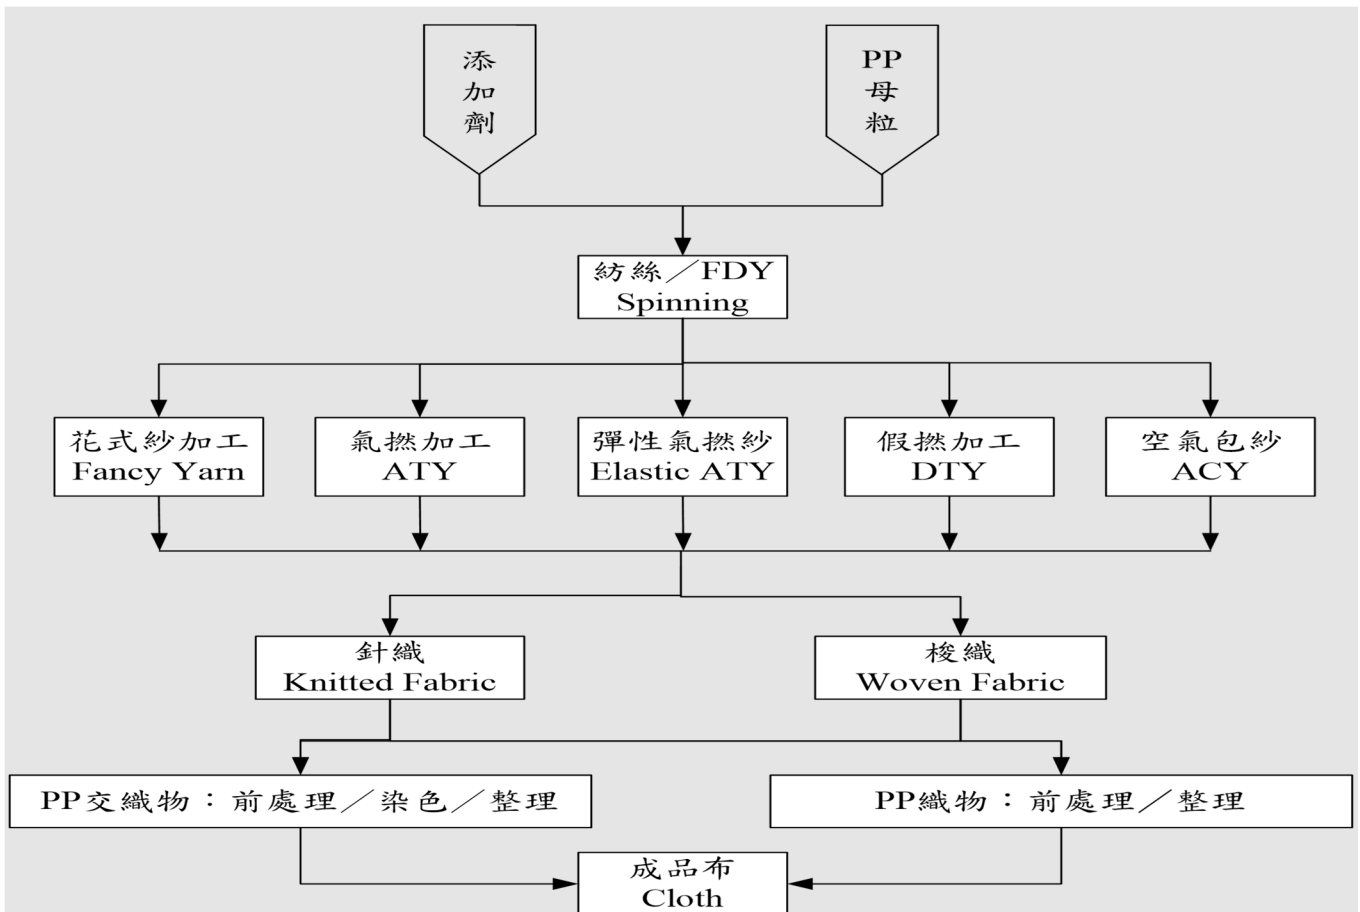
添加劑

PP 母粒

紡絲／FDY Spinning

花式紗加工 Fancy Yarn

氣撚加工 ATY

彈性氣撚紗 Elastic ATY

假撚加工 DTY

空氣包紗 ACY

針織 Knitted Fabric

梭織 Woven Fabric

PP交織物：前處理／染色／整理

PP織物：前處理／整理

成品布 Cloth